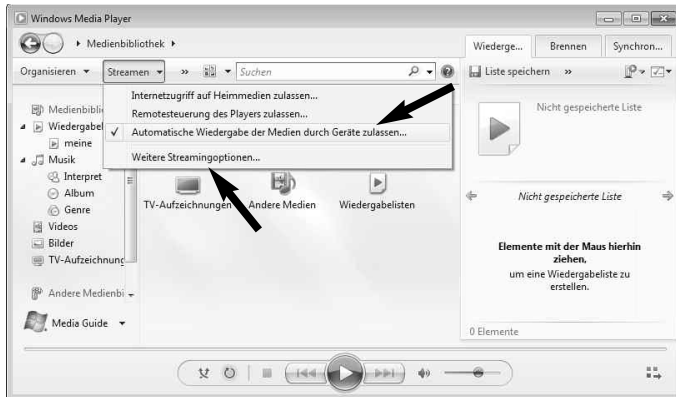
Windows Media Player

Medienbibliothek ▸

Wiederge... Brennen Synchron...

Organisieren ▾ Streamen ▾ » Suchen

Liste speichern »

Internetzugriff auf Heimmedien zulassen...
Remotesteuerung des Players zulassen...
✓ Automatische Wiedergabe der Medien durch Geräte zulassen...
Weitere Streamingoptionen...

Medienbibli
Wiedergabel
meine
Musik
Interpret
Album
Genre
Videos
Bilder
TV-Aufzeichnung
Andere Medienbi
Media Guide ▾

TV-Aufzeichnungen Andere Medien Wiedergabelisten

Nicht gespeicherte Liste

Nicht gespeicherte Liste

Elemente mit der Maus hierhin ziehen, um eine Wiedergabeliste zu erstellen.

0 Elemente